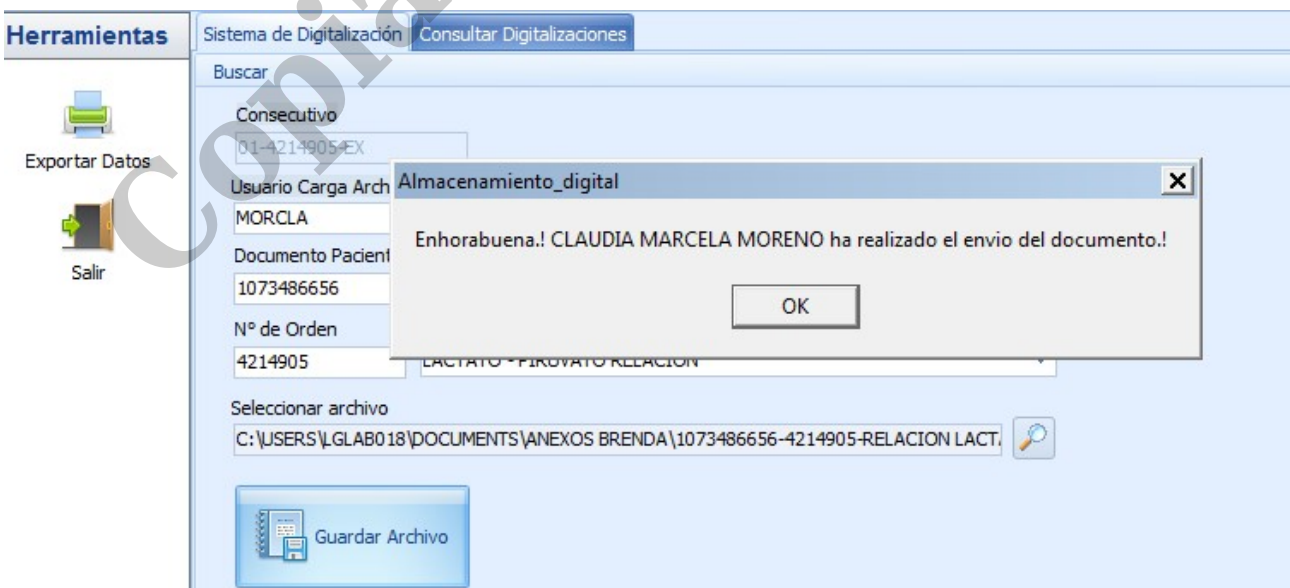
Herramientas

Exportar Datos

Salir

Sistema de Digitalización | Consultar Digitalizaciones

Buscar

Consecutivo

01-4214905-EX

Usuario Carga Arch

MORCLA

Documento Pacient

1073486656

N° de Orden

4214905

LACTATO - PIRUVATO RELACION

Seleccionar archivo

C:\USERS\LGLAB018\DOCUMENTS\ANEXOS BRENDA\1073486656-4214905-RELACION LACT

Guardar Archivo

Almacenamiento_digital

Enhorabuena.! CLAUDIA MARCELA MORENO ha realizado el envio del documento.!

OK

Copia